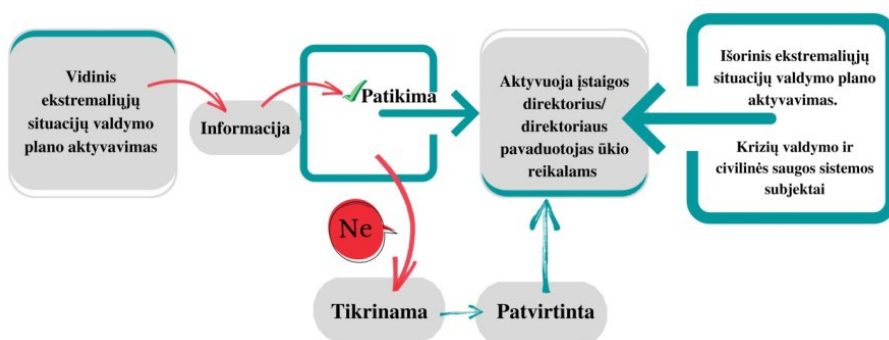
Vidinis ekstremaliųjų situacijų valdymo plano aktyvavimas

Informacija

Patikima

Aktyvuoja įstaigos direktorius/ direktoriaus pavaduotojas ūkio reikalams

Išorinis ekstremaliųjų situacijų valdymo plano aktyvavimas.

Krizių valdymo ir civilinės saugos sistemos subjektai

Ne

Tikrinama

Patvirtinta